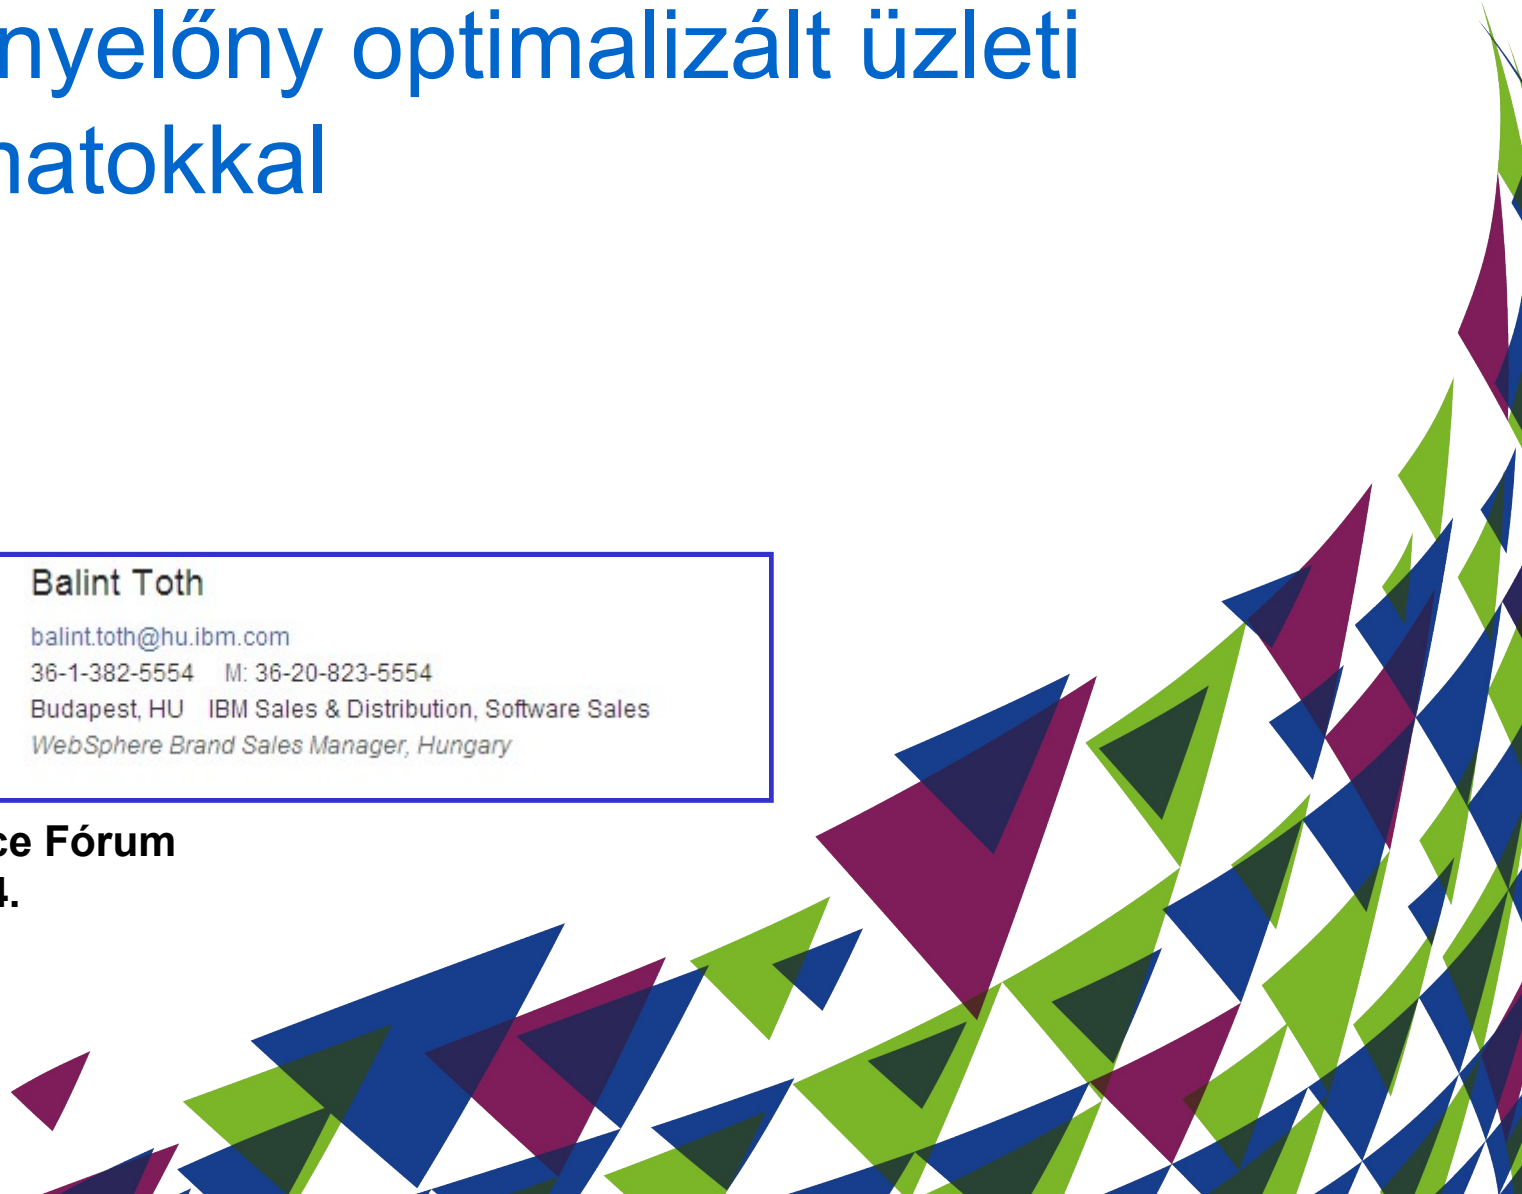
nyelőny optimalizált üzleti
natokkal

Balint Toth

balint.toth@hu.ibm.com
36-1-382-5554 M: 36-20-823-5554
Budapest, HU IBM Sales & Distribution, Software Sales
WebSphere Brand Sales Manager, Hungary

ce Fórum
4.